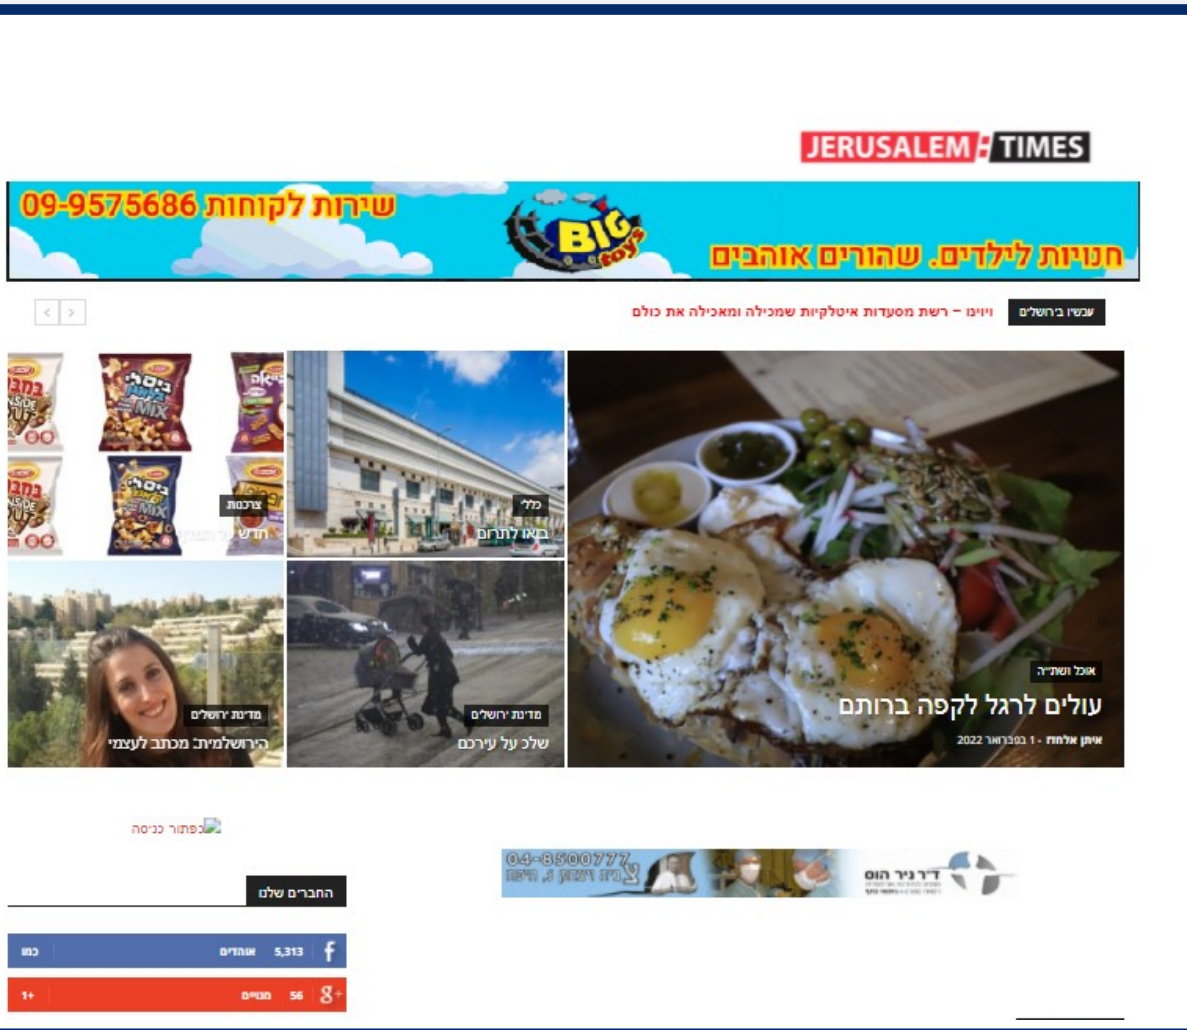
JERUSALEM TIMES

שירות לקוחות 09-9575686
BIG toys
חנויות לילדים. שהורים אוהבים

עכשיו בירושלים
ויווינו – רשת מסעדות איטלקיות שמכילה ומאכילה את כולם

אוכל ושתי"ה
עולים לרגל לקפה ברותם
איתן אלחזו - 1 בפברואר 2022

כללי
באו לתרום

צרכנות
חדש על המדף

מדינת ירושלים
שלג על עירכם

מדינת ירושלים
הירושלמית: מכתב לעצמי

כפתור כניסה

ד"ר ניר הוס
04-8500777

החברים שלנו

f 5,313 אוהדים כמו
g+ 56 מנויים 1+